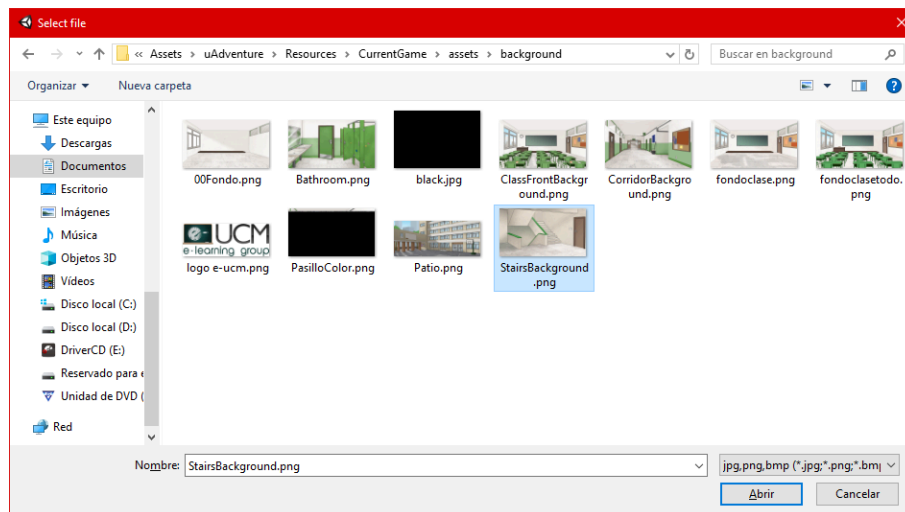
Select file

« Assets › uAdventure › Resources › CurrentGame › assets › background

Buscar en background

Organizar ▾ Nueva carpeta

Este equipo
Descargas
Documentos
Escritorio
Imágenes
Música
Objetos 3D
Vídeos
Disco local (C:)
Disco local (D:)
DriverCD (E:)
Reservado para e
Unidad de DVD (
Red

00Fondo.png
Bathroom.png
black.jpg
ClassFrontBackground.png
CorridorBackground.png
fondoclase.png
fondoclasetodo.png
e-UCM e-learning group
logo e-ucm.png
PasilloColor.png
Patio.png
StairsBackground.png

Nombre: StairsBackground.png
jpg,png,bmp (*.jpg;*.png;*.bmp
Abrir
Cancelar